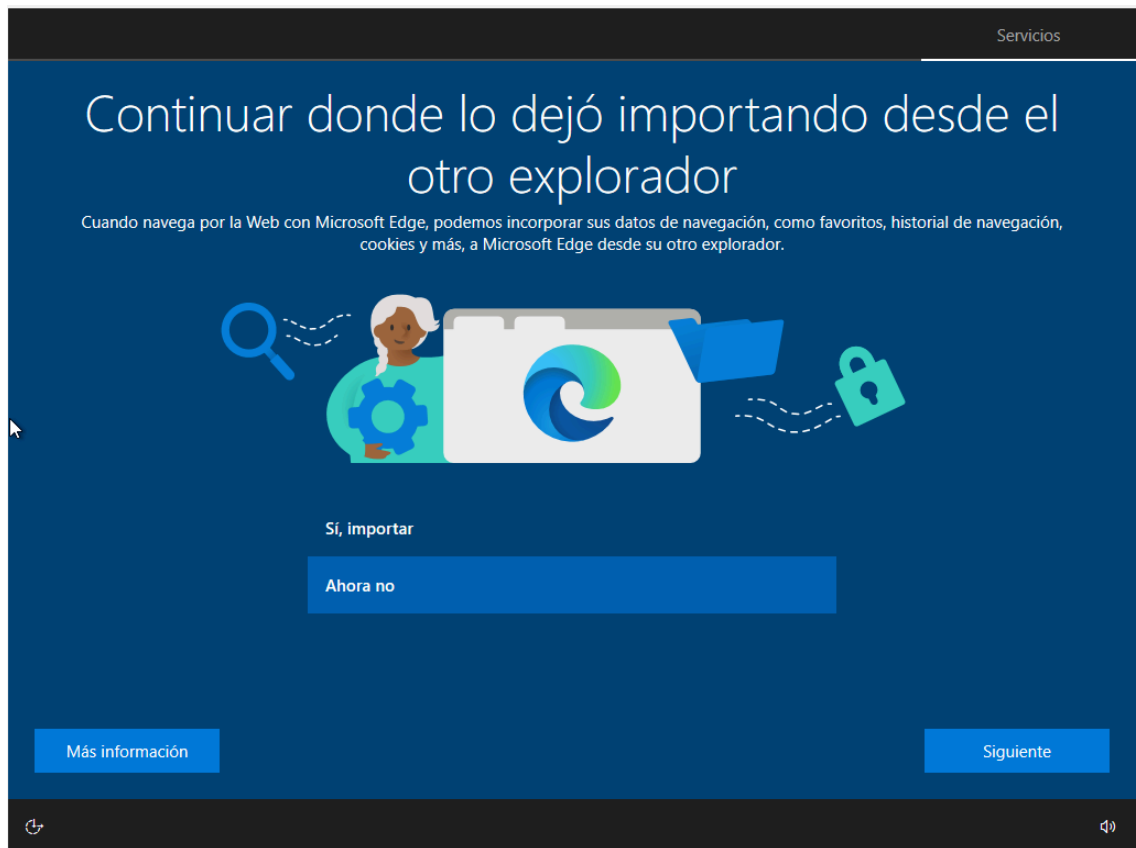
Servicios

Continuar donde lo dejó importando desde el otro explorador

Cuando navega por la Web con Microsoft Edge, podemos incorporar sus datos de navegación, como favoritos, historial de navegación, cookies y más, a Microsoft Edge desde su otro explorador.

Sí, importar

Ahora no

Más información

Siguiente